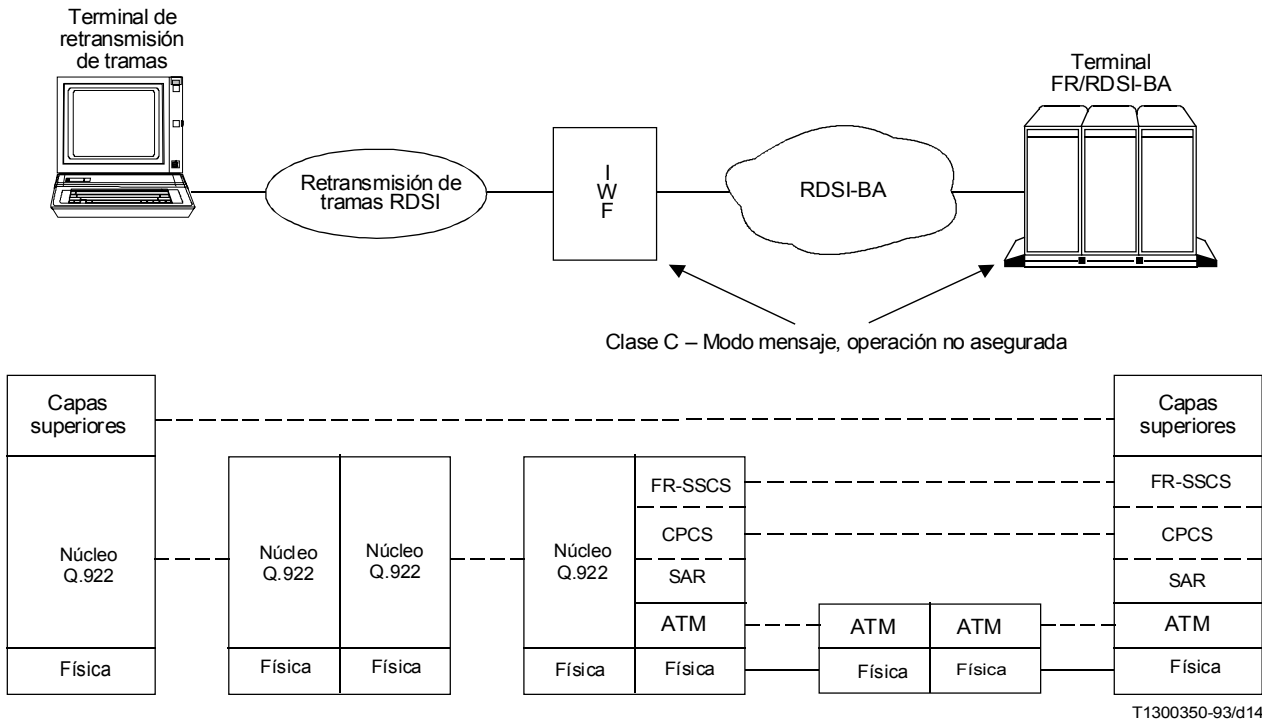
Terminal de retransmisión de tramas

Terminal FR/RDSI-BA

Retransmisión de tramas RDSI

I
W
F

RDSI-BA

Clase C – Modo mensaje, operación no asegurada

Capas superiores

Núcleo Q.922

Física

Núcleo Q.922

Núcleo Q.922

Física

Física

Núcleo Q.922

FR-SSCS

CPCS

SAR

ATM

Física

Física

ATM

ATM

Física

Física

Capas superiores

FR-SSCS

CPCS

SAR

ATM

Física

T1300350-93/d14